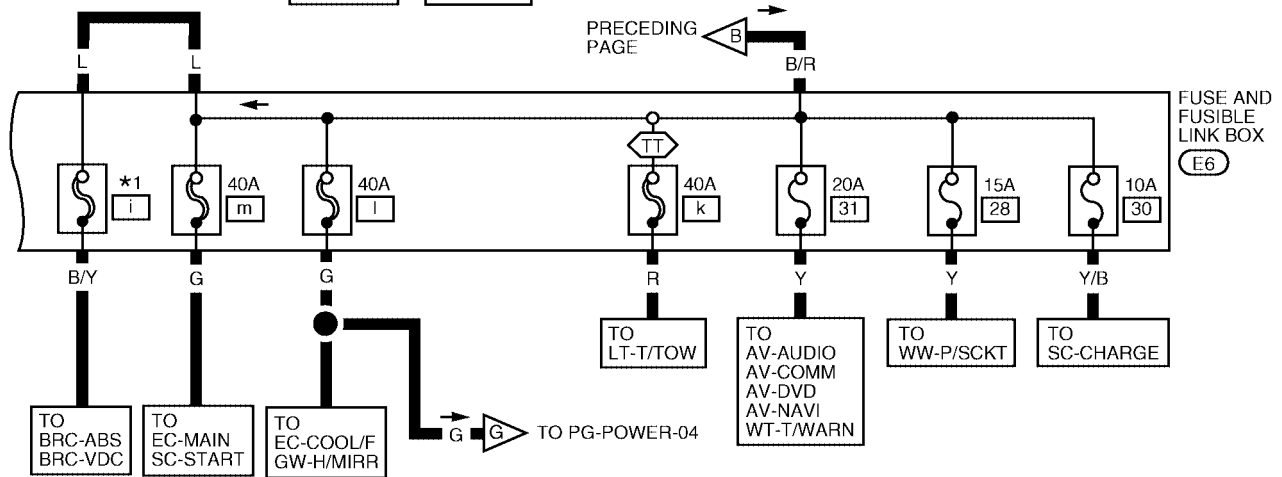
PRECEDING PAGE
B
B/R
L
L
FUSE AND FUSIBLE LINK BOX
E6
TT
*1
i
40A
m
40A
l
40A
k
20A
31
15A
28
10A
30
B/Y
G
G
R
Y
Y
Y/B
TO LT-T/TOW
TO AV-AUDIO AV-COMM AV-DVD AV-NAVI WT-T/WARN
TO WW-P/SCKT
TO SC-CHARGE
TO BRC-ABS BRC-VDC
TO EC-MAIN SC-START
TO EC-COOL/F GW-H/MIRR
G
G
TO PG-POWER-04